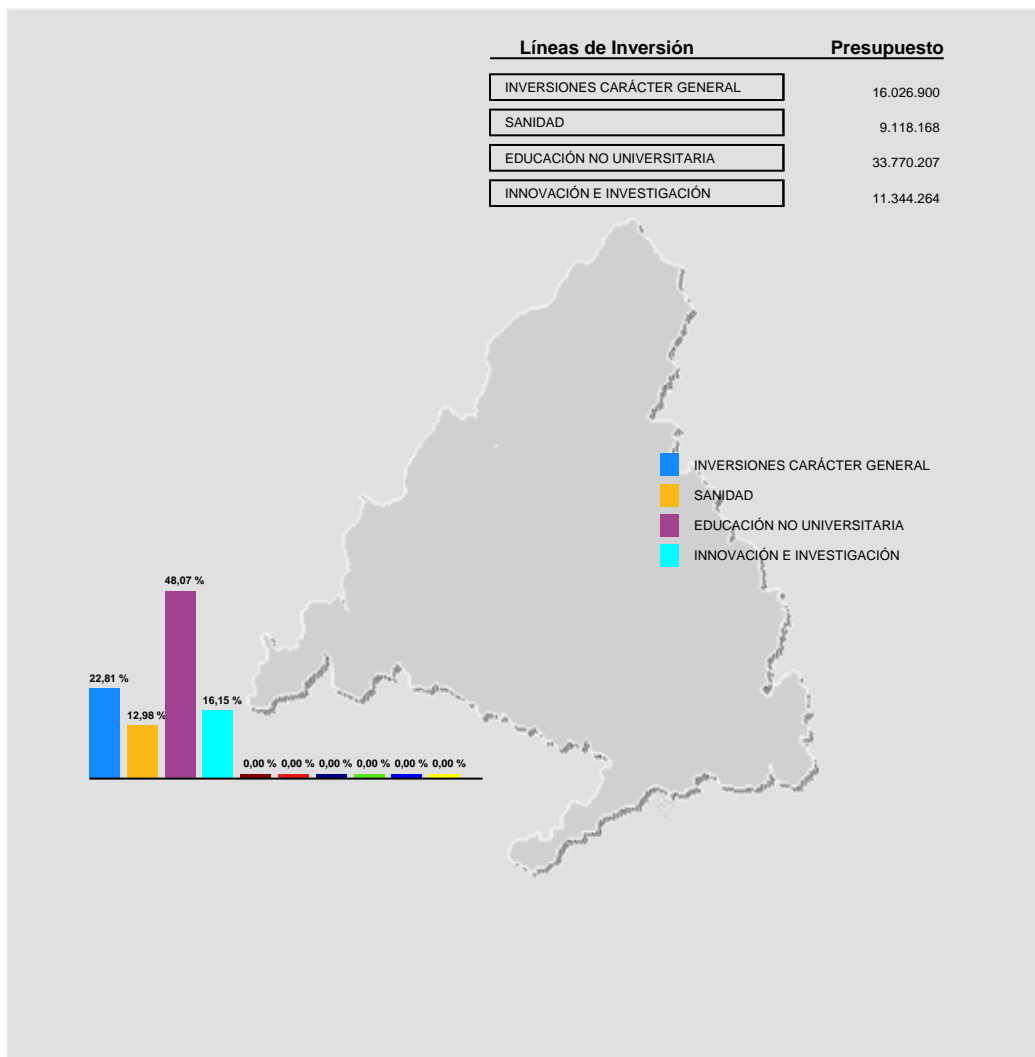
| Líneas de Inversión | Presupuesto |
|---|---|
| INVERSIONES CARÁCTER GENERAL | 16.026.900 |
| SANIDAD | 9.118.168 |
| EDUCACIÓN NO UNIVERSITARIA | 33.770.207 |
| INNOVACIÓN E INVESTIGACIÓN | 11.344.264 |

INVERSIONES CARÁCTER GENERAL
SANIDAD
EDUCACIÓN NO UNIVERSITARIA
INNOVACIÓN E INVESTIGACIÓN

22,81 %
12,98 %
48,07 %
16,15 %
0,00 %
0,00 %
0,00 %
0,00 %
0,00 %
0,00 %